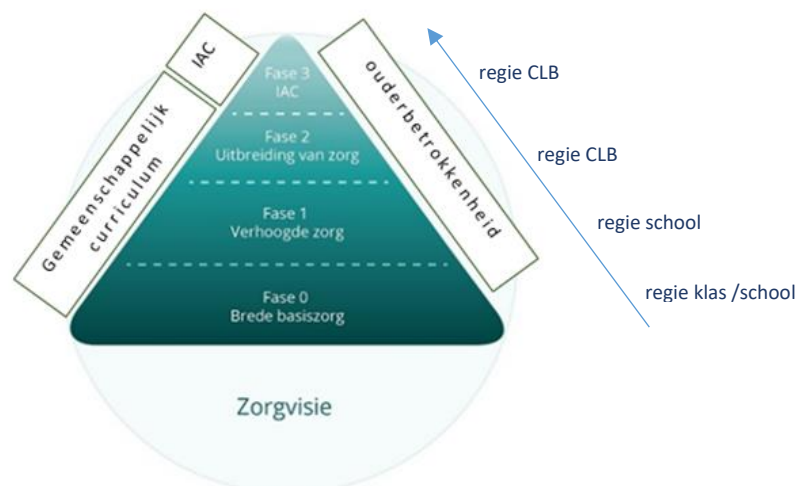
IAC

Gemeenschappelijk curriculum

ouderbetrokkenheid

Fase 3
IAC

Fase 2
Uitbreiding van zorg

Fase 1
Verhoogde zorg

Fase 0
Brede basiszorg

Zorgvisie

regie CLB

regie CLB

regie school

regie klas /school